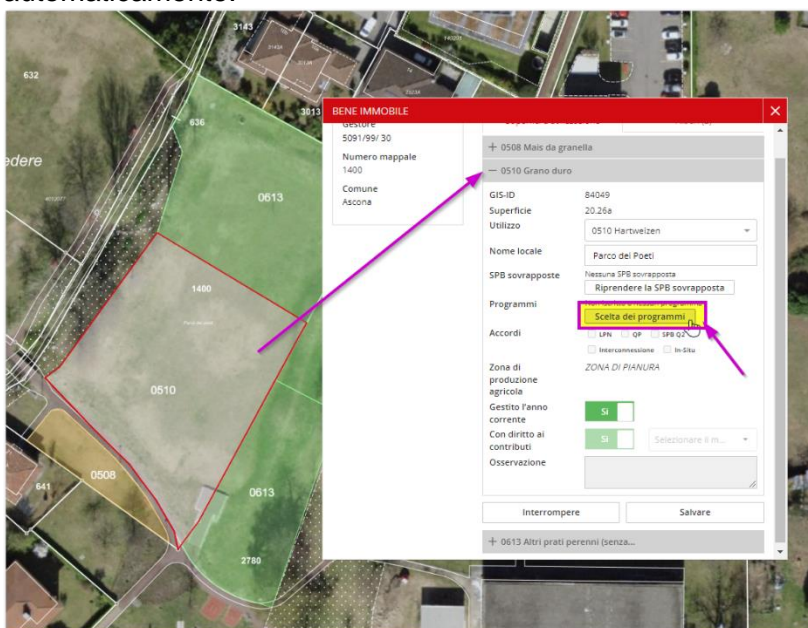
automaticamente.

632
3143
3613
636
edere
0613
1400
0510
0508
641
0613
2780

BENE IMMOBILE
Gestore
5091/99/ 30
Numero mappale
1400
Comune
Ascona

+ 0508 Mais da granella
— 0510 Grano duro
GIS-ID 84049
Superficie 20.26a
Utilizzo 0510 Hartweizen
Nome locale Parco dei Poeti
SPB sovrapposte Nessuna SPB sovrapposta
Riprendere la SPB sovrapposta
Programmi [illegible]
Scelta dei programmi
Accordi LPN QP SPB Q2 Interconnessione In-Situ
Zona di produzione agricola ZONA DI PIANURA
Gestito l'anno corrente SI
Con diritto ai contributi SI Selezionare il m...
Osservazione
Interrompere
Salvare
+ 0613 Altri prati perenni (senza...